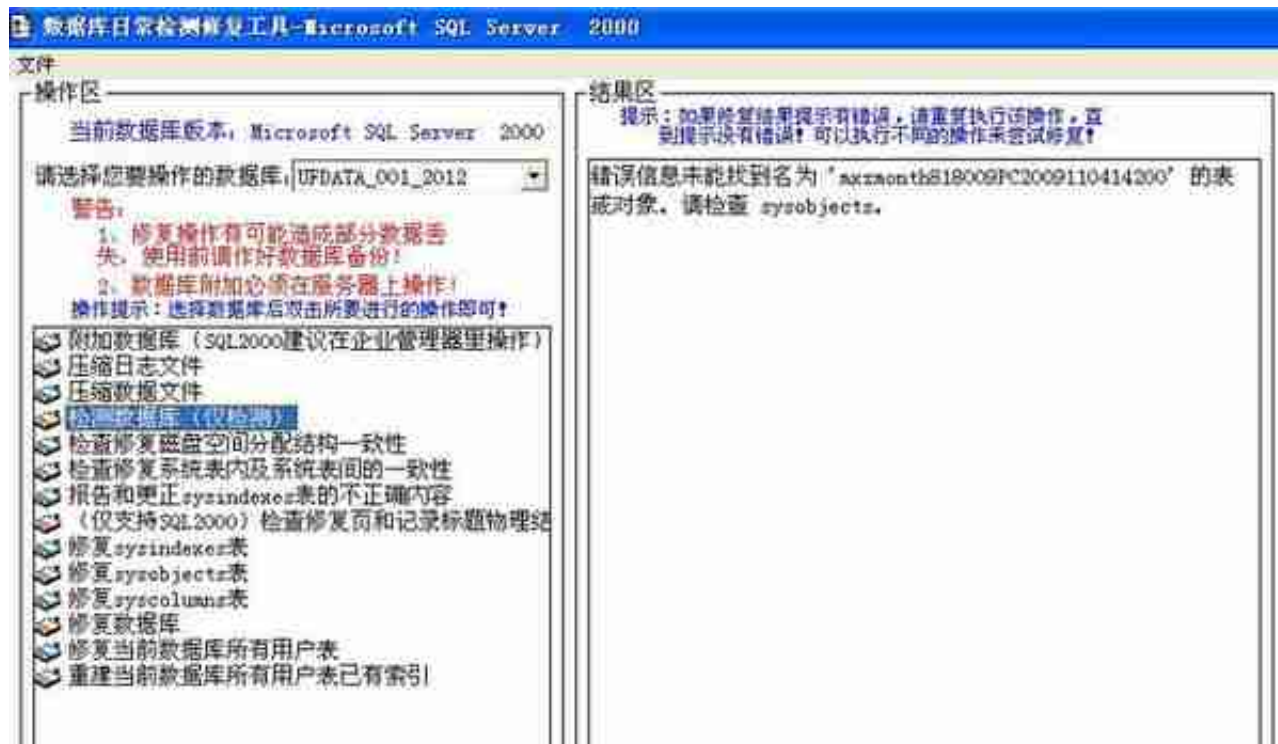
数据库日常检测修复工具-Microsoft SQL Server 2000

文件

操作区

当前数据库版本：Microsoft SQL Server 2000

请选择您要操作的数据库：UFDATA_001_2012

警告：

1、修复操作有可能造成部分数据丢失，使用前请作好数据库备份！

2、数据库附加必须在服务器上操作！

操作提示：选择数据库后双击所要进行的操作即可！

附加数据库（SQL2000建议在企业管理器里操作）
压缩日志文件
压缩数据文件
检测数据库（仅检测）
检查修复磁盘空间分配结构一致性
检查修复系统表内及系统表间的一致性
报告和更正sysindexes表的不正确内容
（仅支持SQL2000）检查修复页和记录标题物理结
修复sysindexes表
修复sysobjects表
修复syscolumns表
修复数据库
修复当前数据库所有用户表
重建当前数据库所有用户表已有索引

结果区

提示：如果修复结果提示有错误，请重复执行该操作，直到提示没有错误！可以执行不同的操作来尝试修复！

错误信息未能找到名为 'mxxmonth818009PC2009110414200' 的表或对象。请检查 sysobjects。